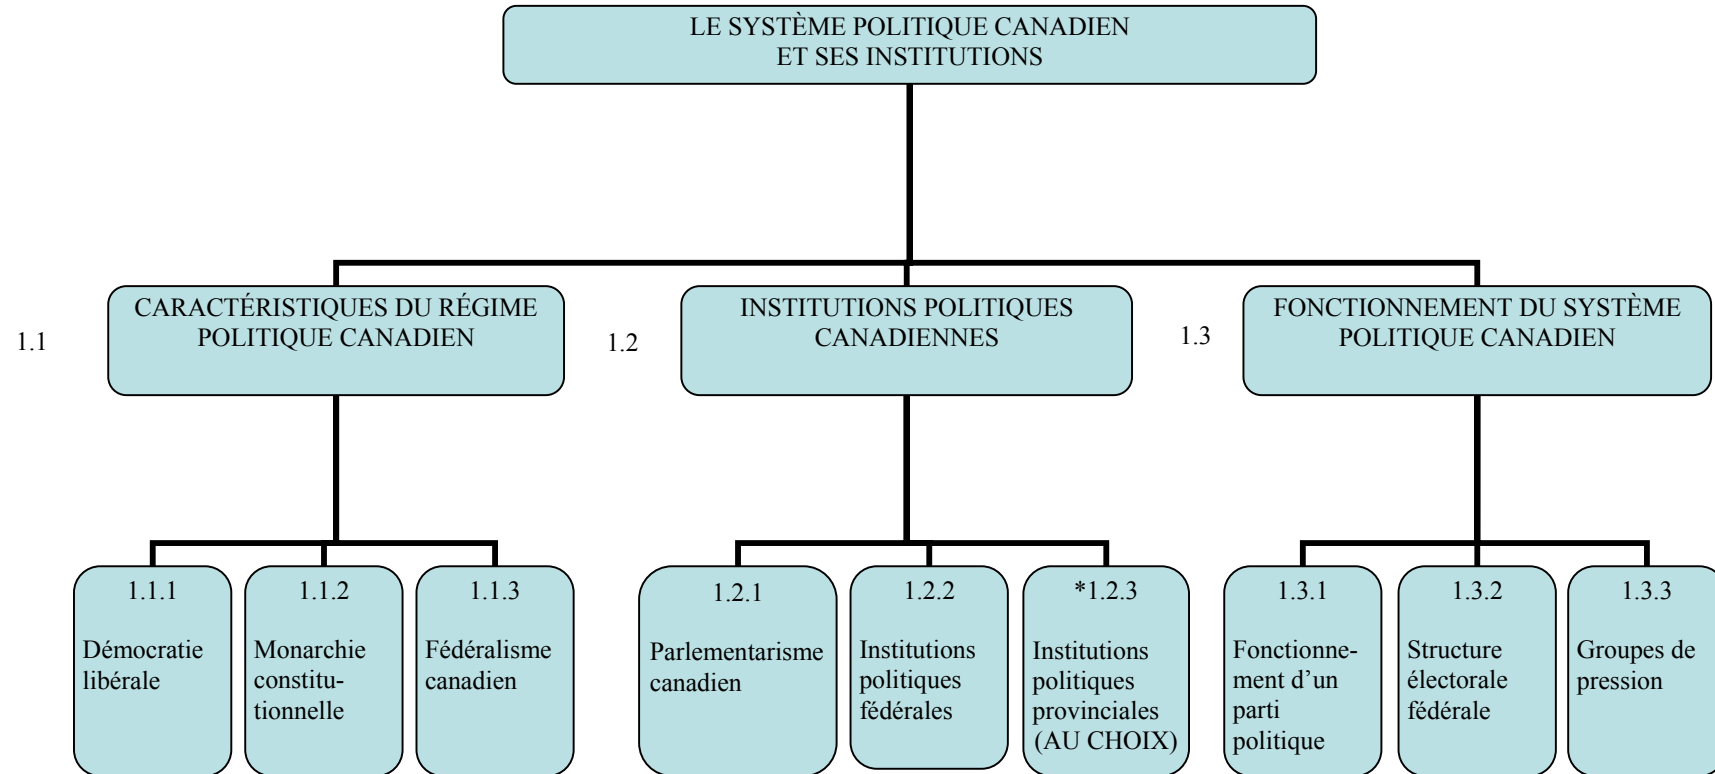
LE SYSTÈME POLITIQUE CANADIEN
ET SES INSTITUTIONS

1.1
CARACTÉRISTIQUES DU RÉGIME POLITIQUE CANADIEN

1.2
INSTITUTIONS POLITIQUES CANADIENNES

1.3
FONCTIONNEMENT DU SYSTÈME POLITIQUE CANADIEN

1.1.1
Démocratie libérale

1.1.2
Monarchie constitutionnelle

1.1.3
Fédéralisme canadien

1.2.1
Parlementarisme canadien

1.2.2
Institutions politiques fédérales

*1.2.3
Institutions politiques provinciales (AU CHOIX)

1.3.1
Fonctionnement d'un parti politique

1.3.2
Structure électorale fédérale

1.3.3
Groupes de pression